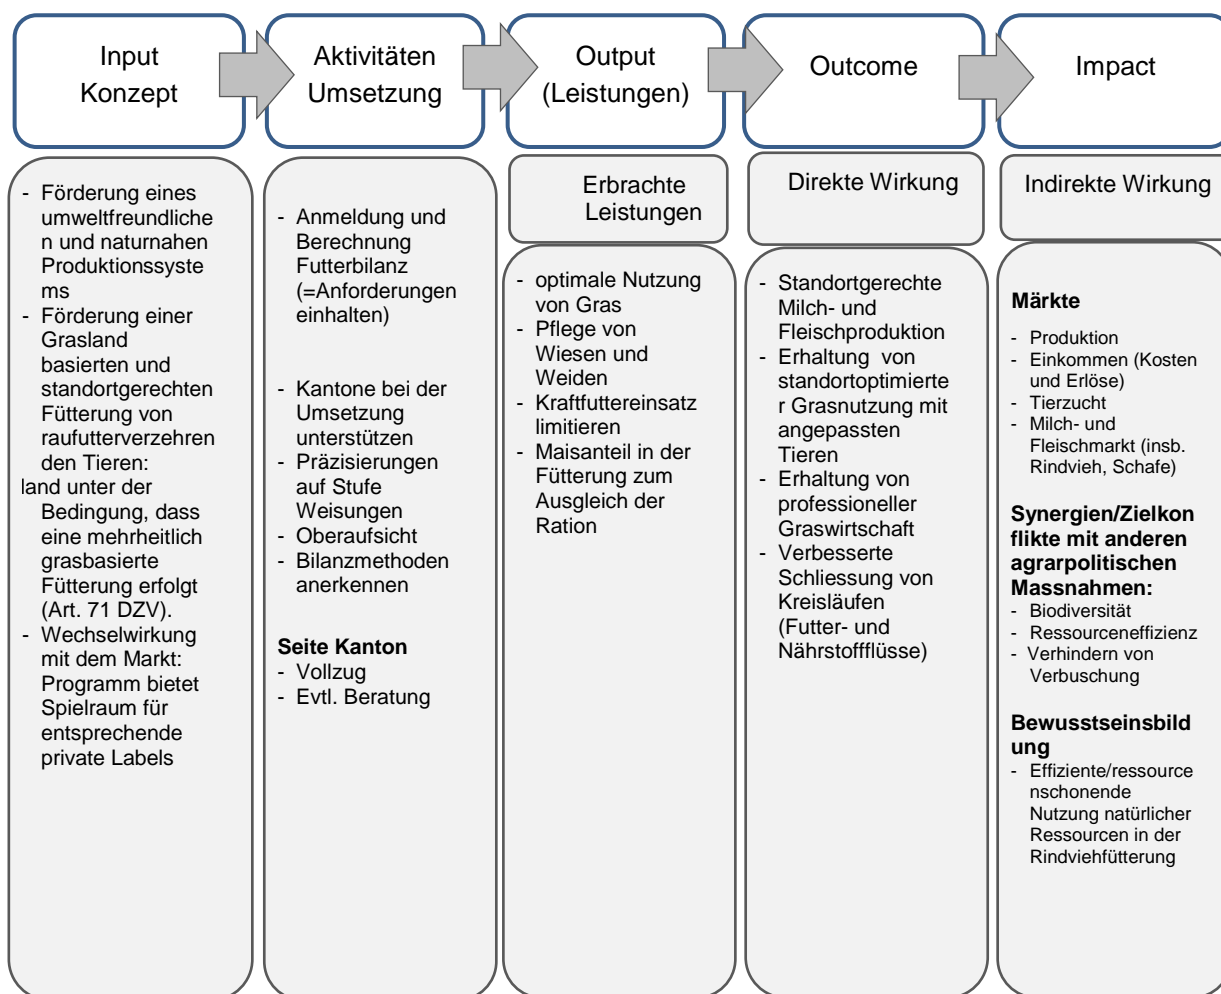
Input Konzept

Aktivitäten Umsetzung

Output (Leistungen)

Outcome

Impact

- Förderung eines umweltfreundlichen und naturnahen Produktionssystems
- Förderung einer Grasland basierten und standortgerechten Fütterung von raufutterverzehrenden Tieren:
land unter der Bedingung, dass eine mehrheitlich grasbasierte Fütterung erfolgt (Art. 71 DZV).
- Wechselwirkung mit dem Markt: Programm bietet Spielraum für entsprechende private Labels

- Anmeldung und Berechnung Futterbilanz (=Anforderungen einhalten)
- Kantone bei der Umsetzung unterstützen
- Präzisierungen auf Stufe Weisungen
- Oberaufsicht
- Bilanzmethoden anerkennen

Seite Kanton
- Vollzug
- Evtl. Beratung

Erbrachte Leistungen

- optimale Nutzung von Gras
- Pflege von Wiesen und Weiden
- Kraftfuttereinsatz limitieren
- Maisanteil in der Fütterung zum Ausgleich der Ration

Direkte Wirkung

- Standortgerechte Milch- und Fleischproduktion
- Erhaltung von standortoptimierter Grasnutzung mit angepassten Tieren
- Erhaltung von professioneller Graswirtschaft
- Verbesserte Schliessung von Kreisläufen (Futter- und Nährstoffflüsse)

Indirekte Wirkung

Märkte
- Produktion
- Einkommen (Kosten und Erlöse)
- Tierzucht
- Milch- und Fleischmarkt (insb. Rindvieh, Schafe)

Synergien/Zielkonflikte mit anderen agrarpolitischen Massnahmen:
- Biodiversität
- Ressourceneffizienz
- Verhindern von Verbuschung

Bewusstseinsbildung
- Effiziente/ressourcenschonende Nutzung natürlicher Ressourcen in der Rindviehfütterung